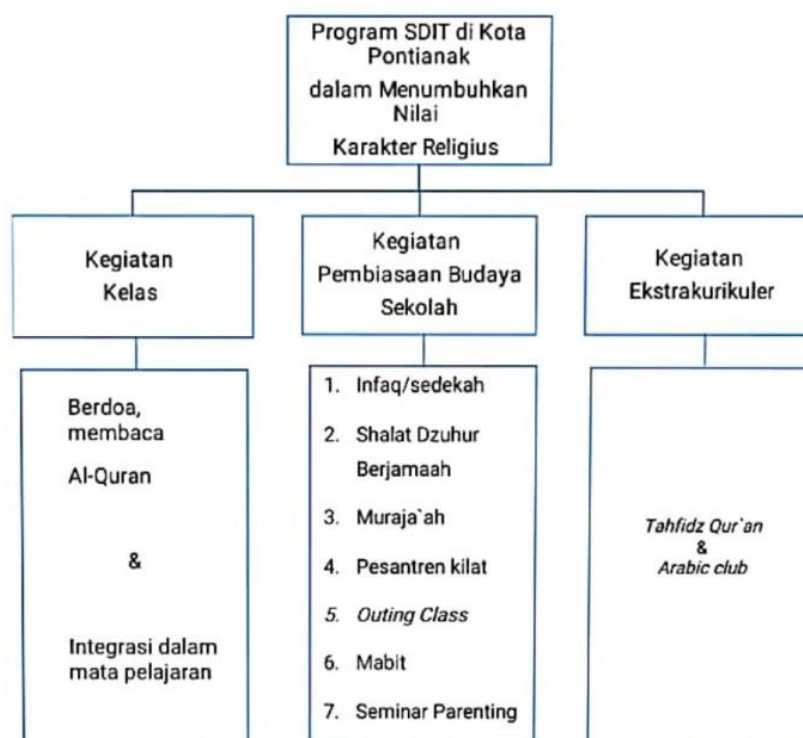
Program SDIT di Kota Pontianak
dalam Menumbuhkan Nilai
Karakter Religius

Kegiatan Kelas

Kegiatan Pembiasaan Budaya Sekolah

Kegiatan Ekstrakurikuler

Berdoa, membaca
Al-Quran

&

Integrasi dalam mata pelajaran

1. Infaq/sedekah
2. Shalat Dzuhur Berjamaah
3. Muraja`ah
4. Pesantren kilat
5. Outing Class
6. Mabit
7. Seminar Parenting

Tahfidz Qur`an
&
Arabic club